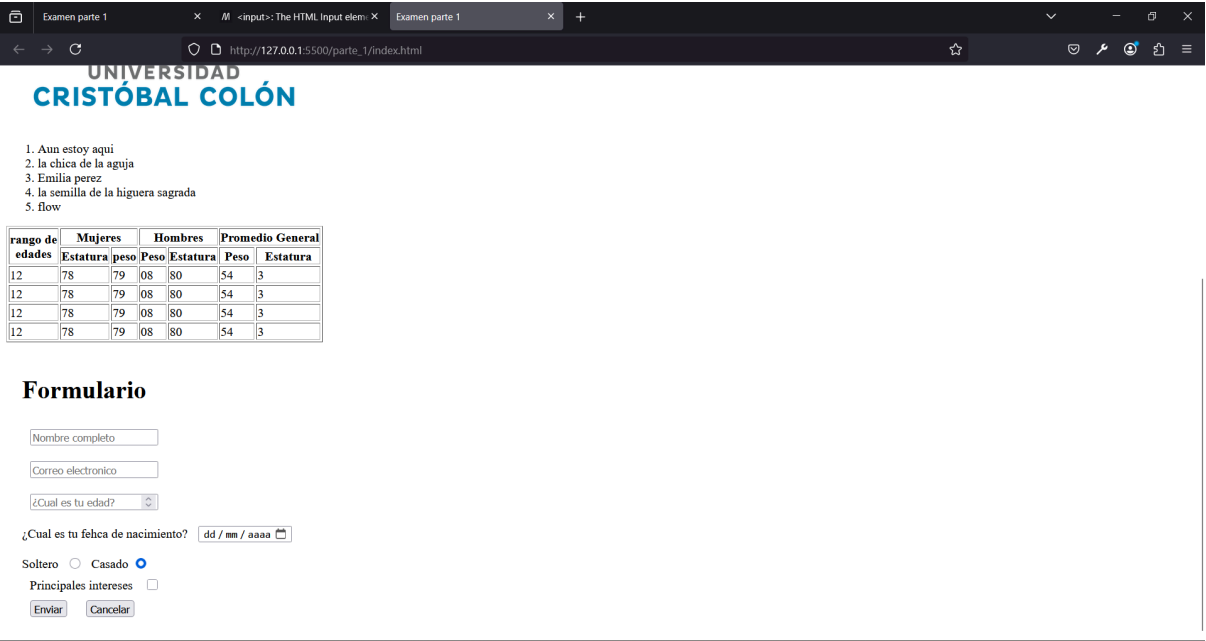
Examen parte 1 | <input>: The HTML Input elem | Examen parte 1

http://127.0.0.1:5500/parte_1/index.html

UNIVERSIDAD
CRISTÓBAL COLÓN

1. Aun estoy aqui
2. la chica de la aguja
3. Emilia perez
4. la semilla de la higuera sagrada
5. flow

| rango de edades | Mujeres | | Hombres | | Promedio General | |
|---|---|---|---|---|---|---|
| | Estatura | peso | Peso | Estatura | Peso | Estatura |
| 12 | 78 | 79 | 08 | 80 | 54 | 3 |
| 12 | 78 | 79 | 08 | 80 | 54 | 3 |
| 12 | 78 | 79 | 08 | 80 | 54 | 3 |
| 12 | 78 | 79 | 08 | 80 | 54 | 3 |

Formulario

Nombre completo

Correo electronico

¿Cual es tu edad?

¿Cual es tu fehca de nacimiento? dd / mm / aaaa

Soltero Casado

Principales intereses

Enviar Cancelar